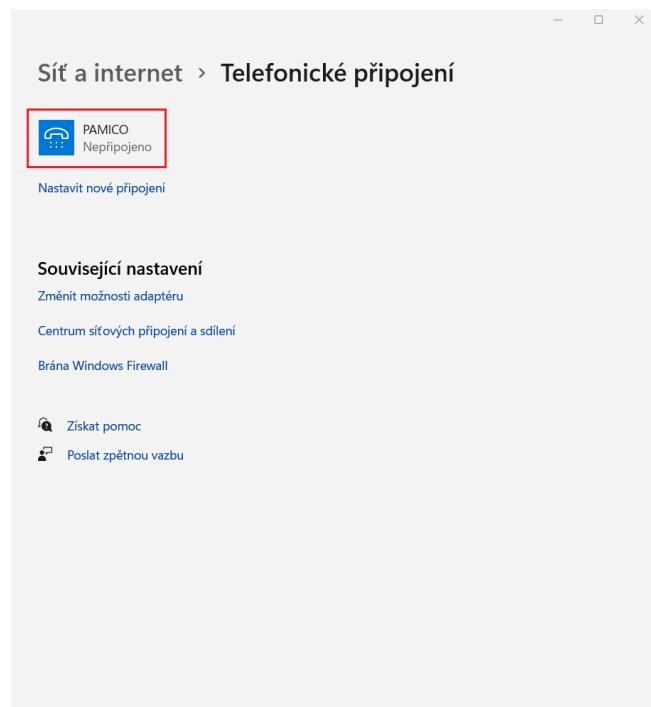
Síť a internet › Telefonické připojení

PAMICO
Nepřipojeno

Nastavit nové připojení

Související nastavení

Změnit možnosti adaptéru

Centrum síťových připojení a sdílení

Brána Windows Firewall

Získat pomoc

Poslat zpětnou vazbu